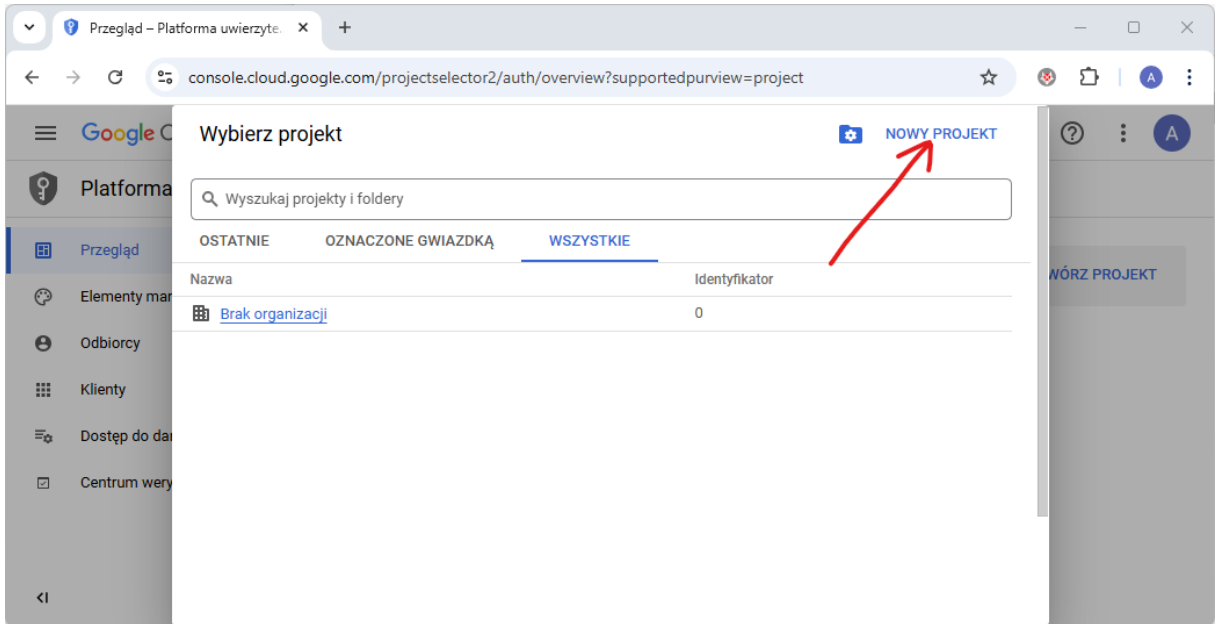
Przegląd – Platforma uwierzyte

console.cloud.google.com/projectselector2/auth/overview?supportedpurview=project

A

Google C

Platforma

Przegląd

Elementy mar

Odbiorcy

Klienty

Dostęp do da

Centrum wery

Wybierz projekt

NOWY PROJEKT

Wyszukaj projekty i foldery

OSTATNIE

OZNACZONE GWIAZDKĄ

WSZYSTKIE

| Nazwa | Identyfikator |
|---|---|
| Brak organizacji | 0 |

?

A

WÓRZ PROJEKT